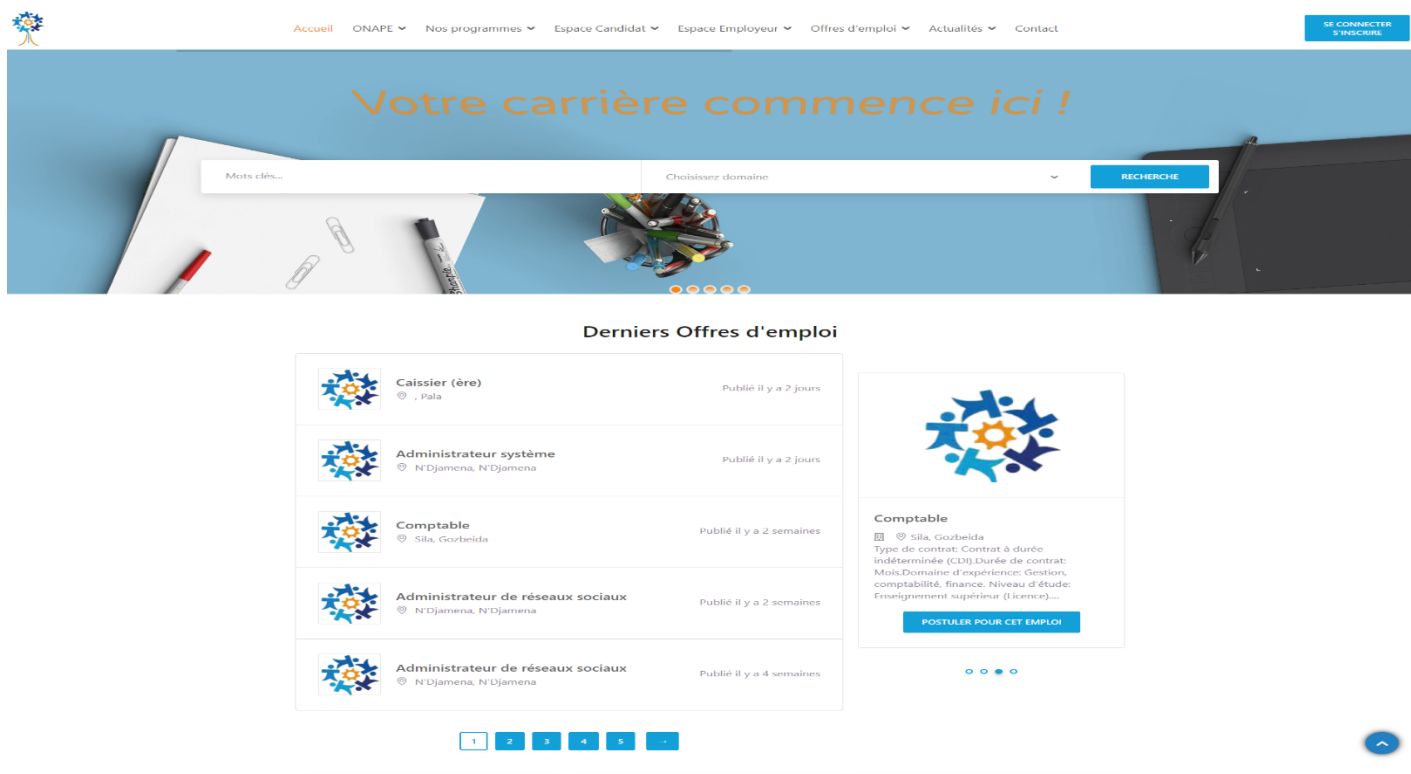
Accueil ONAPE Nos programmes Espace Candidat Espace Employeur Offres d'emploi Actualités Contact

SE CONNECTER S'INSCRIRE

Votre carrière commence ici !

Mots clés...

Choisissez domaine

RECHERCHE

Derniers Offres d'emploi

Caissier (ère)
, Pala
Publié il y a 2 jours

Administrateur système
N'Djamena, N'Djamena
Publié il y a 2 jours

Comptable
Sila, Gozbeida
Publié il y a 2 semaines

Administrateur de réseaux sociaux
N'Djamena, N'Djamena
Publié il y a 2 semaines

Administrateur de réseaux sociaux
N'Djamena, N'Djamena
Publié il y a 4 semaines

Comptable
Sila, Gozbeida
Type de contrat: Contrat à durée indéterminée (CDI).Durée de contrat: Mois.Domaine d'expérience: Gestion, comptabilité, finance. Niveau d'étude: Enseignement supérieur (Licence)....

POSTULER POUR CET EMPLOI

1 2 3 4 5 →